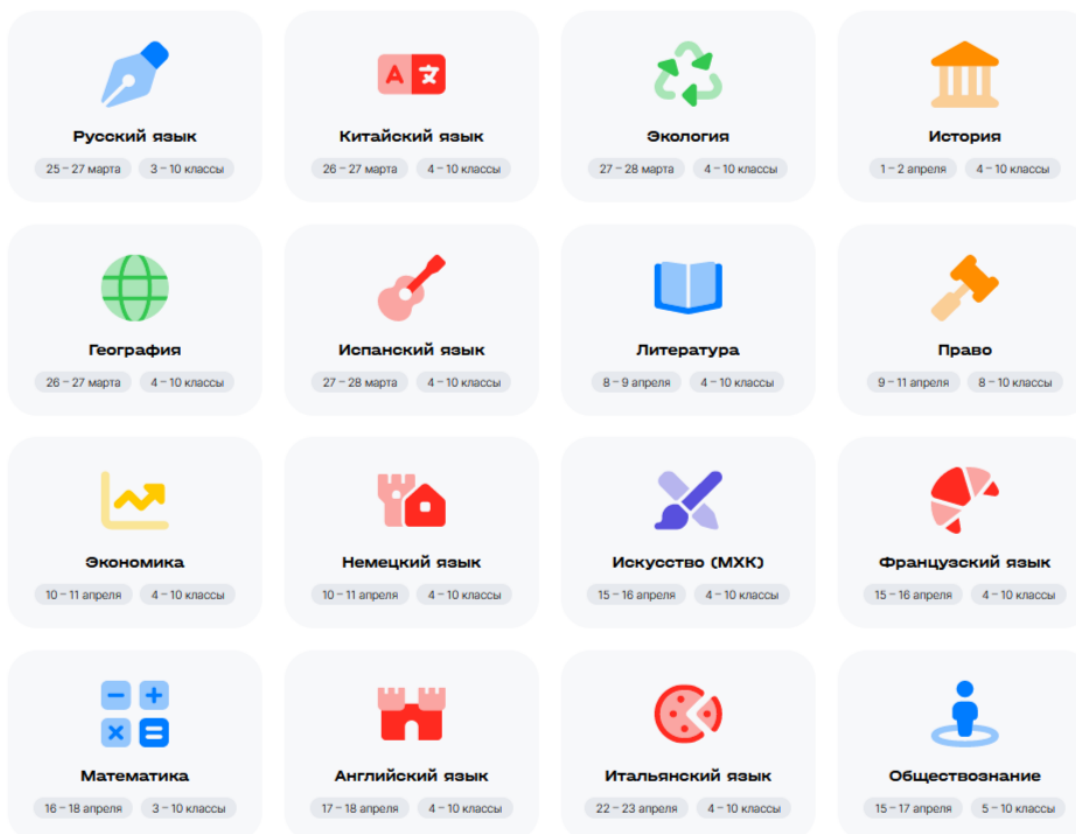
Русский язык
25 – 27 марта
3 – 10 классы

A 文

Китайский язык
26 – 27 марта
4 – 10 классы

Экология
27 – 28 марта
4 – 10 классы

История
1 – 2 апреля
4 – 10 классы

География
26 – 27 марта
4 – 10 классы

Испанский язык
27 – 28 марта
4 – 10 классы

Литература
8 – 9 апреля
4 – 10 классы

Право
9 – 11 апреля
8 – 10 классы

Экономика
10 – 11 апреля
4 – 10 классы

Немецкий язык
10 – 11 апреля
4 – 10 классы

Искусство (МХК)
15 – 16 апреля
4 – 10 классы

Французский язык
15 – 16 апреля
4 – 10 классы

Математика
16 – 18 апреля
3 – 10 классы

Английский язык
17 – 18 апреля
4 – 10 классы

Итальянский язык
22 – 23 апреля
4 – 10 классы

Обществознание
15 – 17 апреля
5 – 10 классы